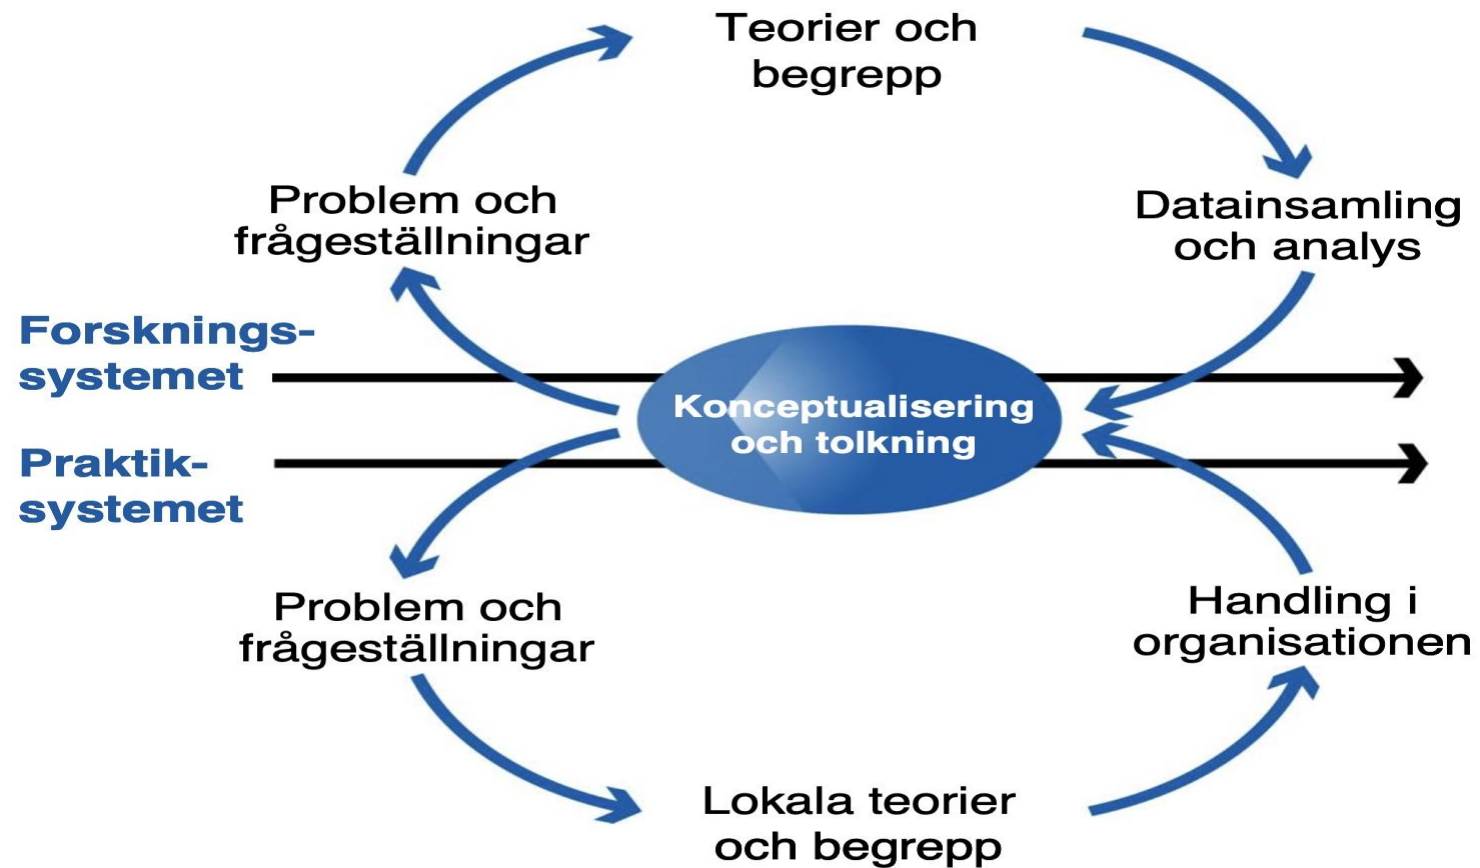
Teorier och begrepp

Problem och frågeställningar

Datainsamling och analys

Forsknings-systemet

Konceptualisering och tolkning

Praktik-systemet

Problem och frågeställningar

Handling i organisationen

Lokala teorier och begrepp